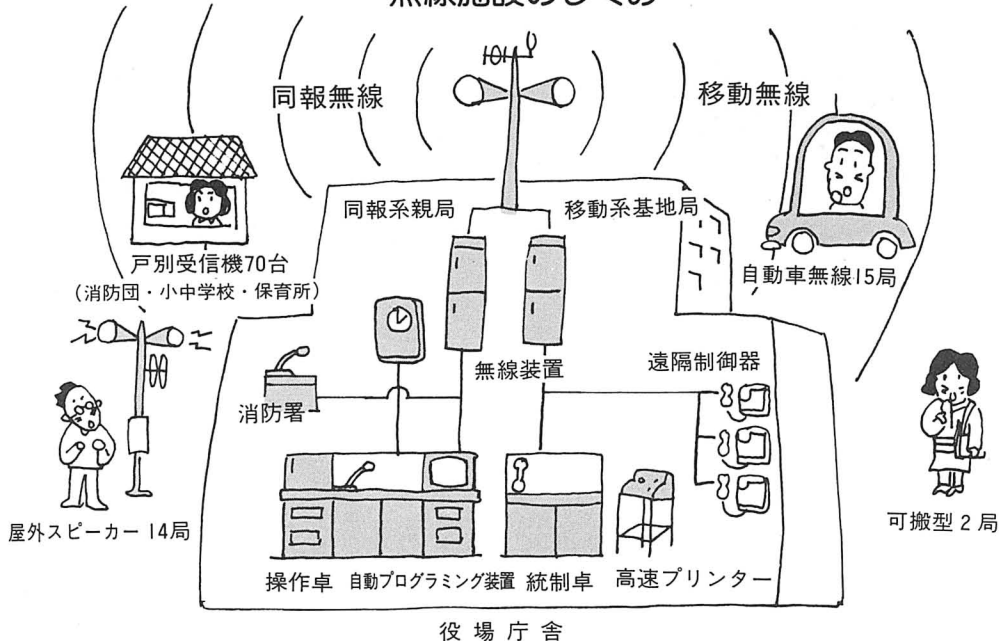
無線施設のしくみ

同報無線

移動無線

同報系親局

移動系基地局

戸別受信機70台
(消防団・小中学校・保育所)

自動車無線15局

無線装置

遠隔制御器

消防署

屋外スピーカー 14局

可搬型 2 局

操作卓 自動プログラミング装置 統制卓 高速プリンター

役場庁舎